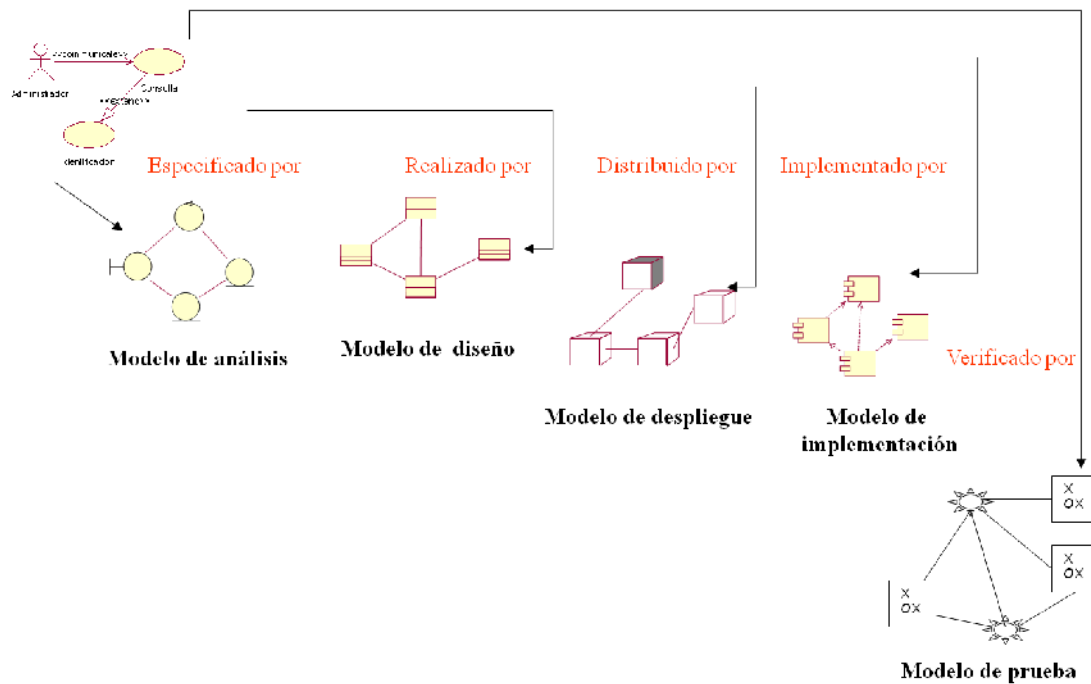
«communicate»
Administrador
Consulta
«extend»
Identificador

Especificado por

Realizado por

Distribuido por

Implementado por

Modelo de análisis

Modelo de diseño

Modelo de despliegue

Modelo de implementación

Verificado por

X
OX

X
OX

X
OX

Modelo de prueba